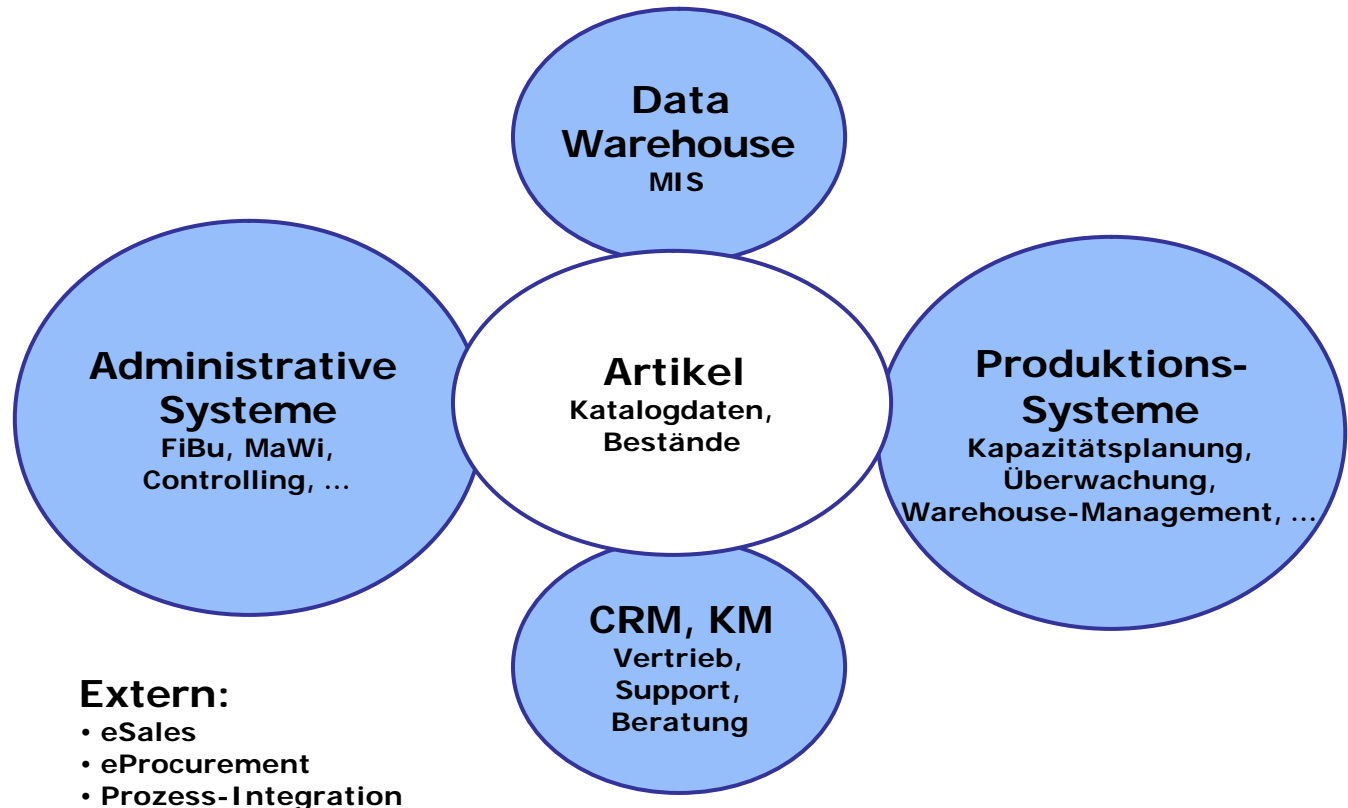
Data Warehouse
MIS

Administrative Systeme
FiBu, MaWi, Controlling, ...

Artikel
Katalogdaten, Bestände

Produktions-Systeme
Kapazitätsplanung, Überwachung, Warehouse-Management, ...

CRM, KM
Vertrieb, Support, Beratung

Extern:
• eSales
• eProcurement
• Prozess-Integration